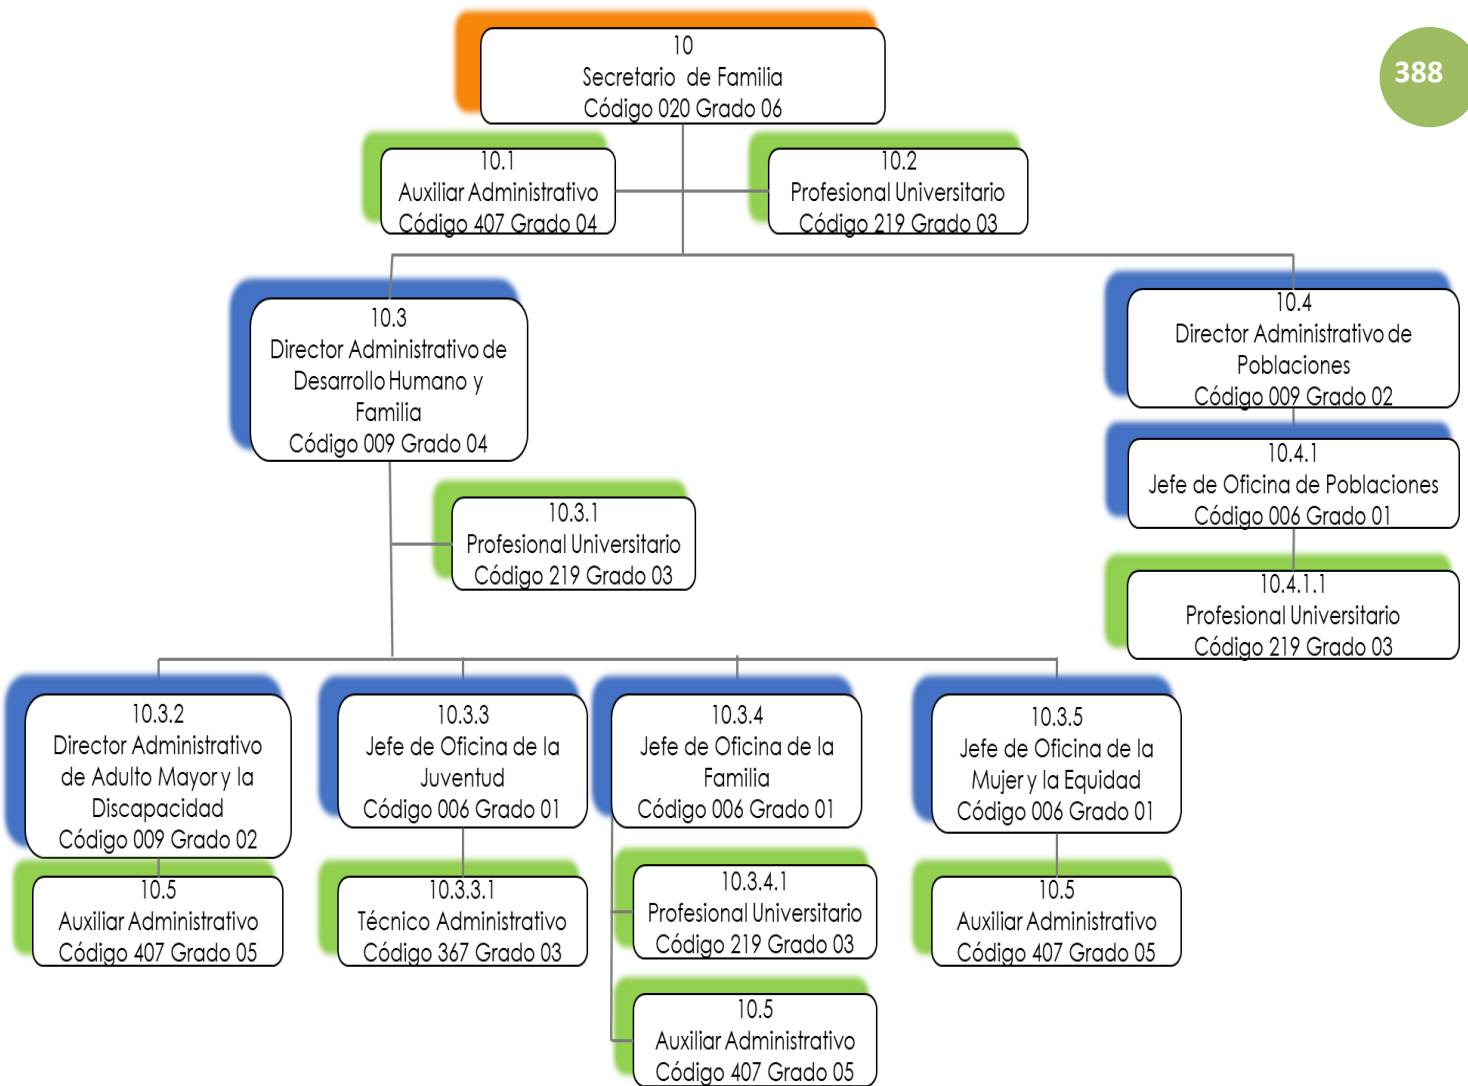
388

10
Secretario de Familia
Código 020 Grado 06

10.1
Auxiliar Administrativo
Código 407 Grado 04

10.2
Profesional Universitario
Código 219 Grado 03

10.3
Director Administrativo de Desarrollo Humano y Familia
Código 009 Grado 04

10.4
Director Administrativo de Poblaciones
Código 009 Grado 02

10.4.1
Jefe de Oficina de Poblaciones
Código 006 Grado 01

10.3.1
Profesional Universitario
Código 219 Grado 03

10.4.1.1
Profesional Universitario
Código 219 Grado 03

10.3.2
Director Administrativo de Adulto Mayor y la Discapacidad
Código 009 Grado 02

10.3.3
Jefe de Oficina de la Juventud
Código 006 Grado 01

10.3.4
Jefe de Oficina de la Familia
Código 006 Grado 01

10.3.5
Jefe de Oficina de la Mujer y la Equidad
Código 006 Grado 01

10.5
Auxiliar Administrativo
Código 407 Grado 05

10.3.3.1
Técnico Administrativo
Código 367 Grado 03

10.3.4.1
Profesional Universitario
Código 219 Grado 03

10.5
Auxiliar Administrativo
Código 407 Grado 05

10.5
Auxiliar Administrativo
Código 407 Grado 05